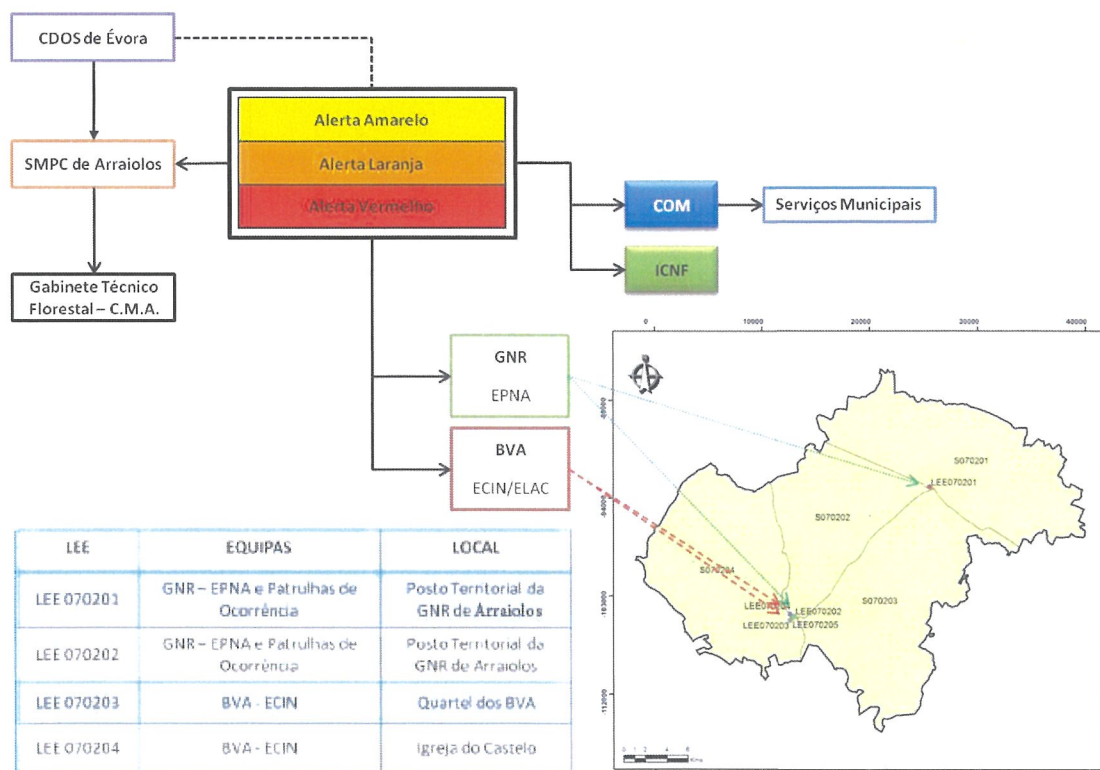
CDOS de Évora

SMPC de Arraiolos

Gabinete Técnico Florestal – C.M.A.

Alerta Amarelo

Alerta Laranja

Alerta Vermelho

COM

Serviços Municipais

ICNF

GNR

EPNA

BVA

ECIN/ELAC

| LEE | EQUIPAS | LOCAL |
|---|---|---|
| LEE 070201 | GNR – EPNA e Patrulhas de Ocorrência | Posto Territorial da GNR de Arraiolos |
| LEE 070202 | GNR – EPNA e Patrulhas de Ocorrência | Posto Territorial da GNR de Arraiolos |
| LEE 070203 | BVA - ECIN | Quartel dos BVA |
| LEE 070204 | BVA - ECIN | Igreja do Castelo |

0 10000 20000 30000 40000

S070201

LEE070201

S070202

S070204

S070203

LEE070202

LEE070203

LEE070205

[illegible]